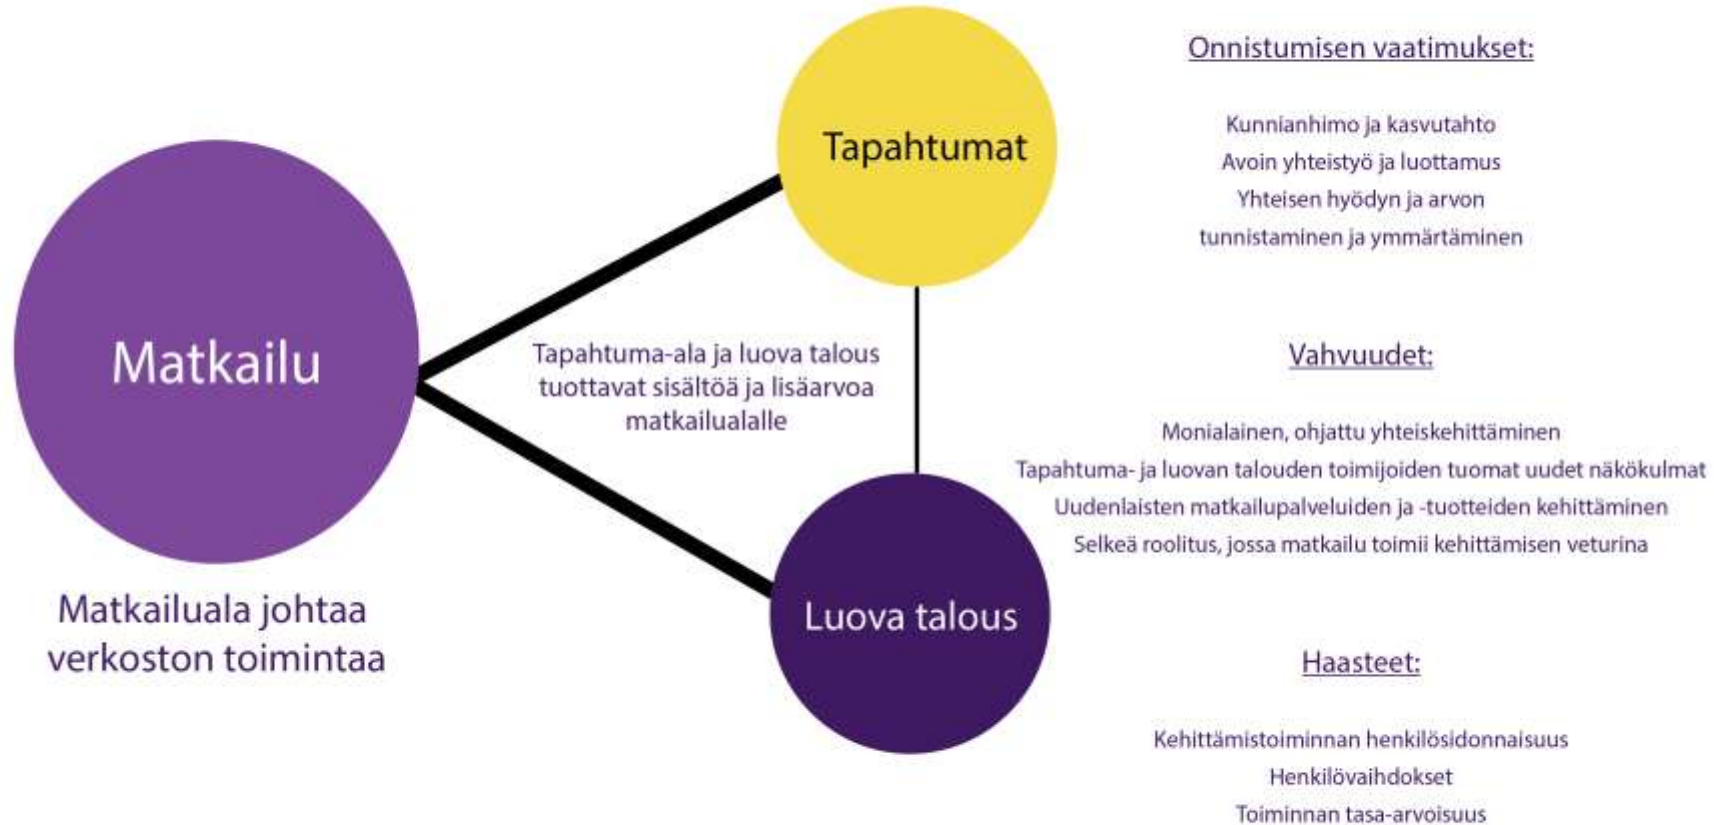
Matkailu

Matkailuala johtaa verkoston toimintaa

Tapahtumat

Tapahtuma-ala ja luova talous tuottavat sisältöä ja lisäarvoa matkailualalle

Luova talous

Onnistumisen vaatimukset:

Kunnianhimo ja kasvutahto
Avoin yhteistyö ja luottamus
Yhteisen hyödyn ja arvon tunnistaminen ja ymmärtäminen

Vahvuudet:

Monialainen, ohjattu yhteiskehittäminen
Tapahtuma- ja luovan talouden toimijoiden tuomat uudet näkökulmat
Uudenlaisten matkailupalveluiden ja -tuotteiden kehittäminen
Selkeä roolitus, jossa matkailu toimii kehittämisen veturina

Haasteet:

Kehittämistoiminnan henkilösidonnaisuus
Henkilövaihdokset
Toiminnan tasa-arvoisuus